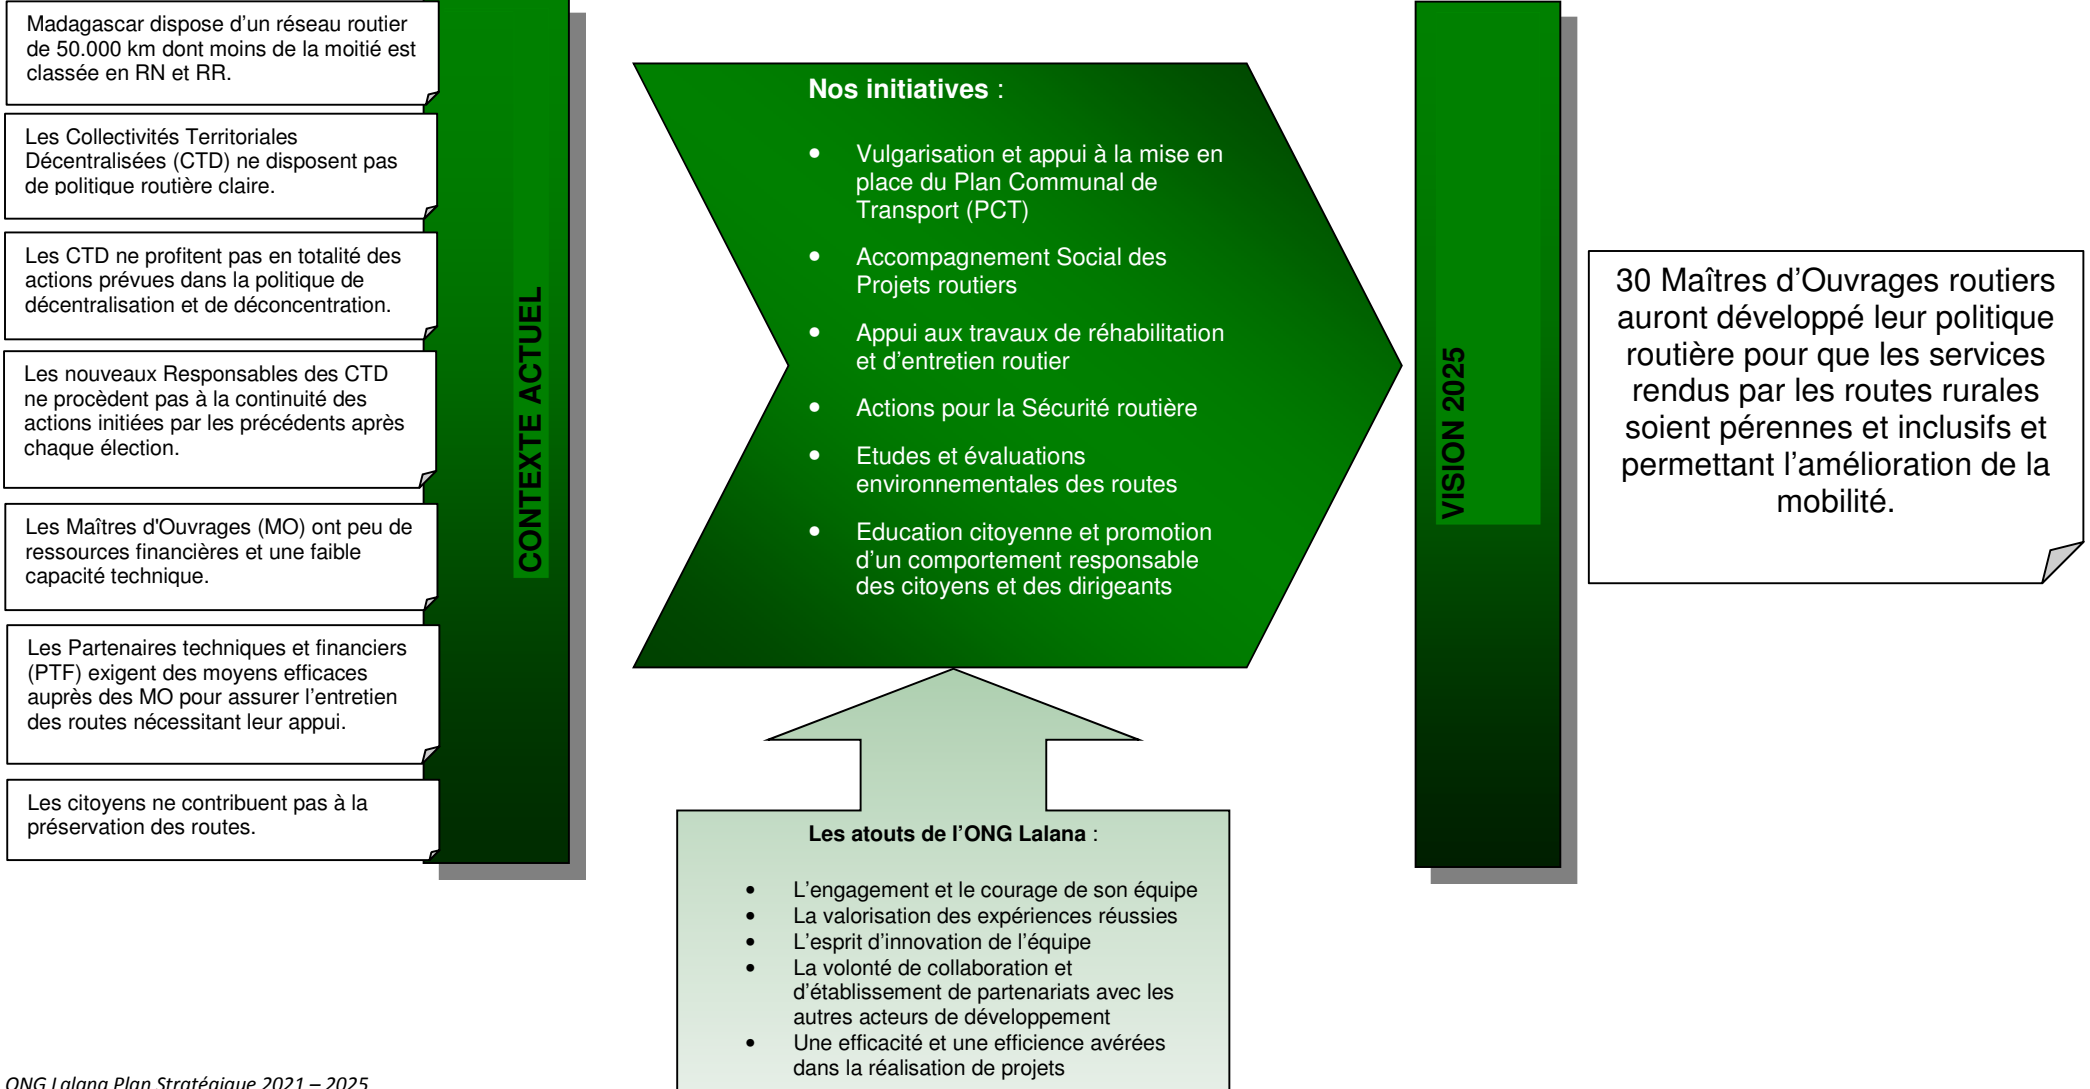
Madagascar dispose d'un réseau routier de 50.000 km dont moins de la moitié est classée en RN et RR.

Les Collectivités Territoriales Décentralisées (CTD) ne disposent pas de politique routière claire.

Les CTD ne profitent pas en totalité des actions prévues dans la politique de décentralisation et de déconcentration.

Les nouveaux Responsables des CTD ne procèdent pas à la continuité des actions initiées par les précédents après chaque élection.

Les Maîtres d'Ouvrages (MO) ont peu de ressources financières et une faible capacité technique.

Les Partenaires techniques et financiers (PTF) exigent des moyens efficaces auprès des MO pour assurer l'entretien des routes nécessitant leur appui.

Les citoyens ne contribuent pas à la préservation des routes.

CONTEXTE ACTUEL

**Nos initiatives** :

- Vulgarisation et appui à la mise en place du Plan Communal de Transport (PCT)
- Accompagnement Social des Projets routiers
- Appui aux travaux de réhabilitation et d'entretien routier
- Actions pour la Sécurité routière
- Etudes et évaluations environnementales des routes
- Education citoyenne et promotion d'un comportement responsable des citoyens et des dirigeants

**Les atouts de l'ONG Lalana** :

- L'engagement et le courage de son équipe
- La valorisation des expériences réussies
- L'esprit d'innovation de l'équipe
- La volonté de collaboration et d'établissement de partenariats avec les autres acteurs de développement
- Une efficacité et une efficience avérées dans la réalisation de projets

VISION 2025

30 Maîtres d'Ouvrages routiers auront développé leur politique routière pour que les services rendus par les routes rurales soient pérennes et inclusifs et permettant l'amélioration de la mobilité.

ONG Lalana Plan Stratégique 2021 – 2025